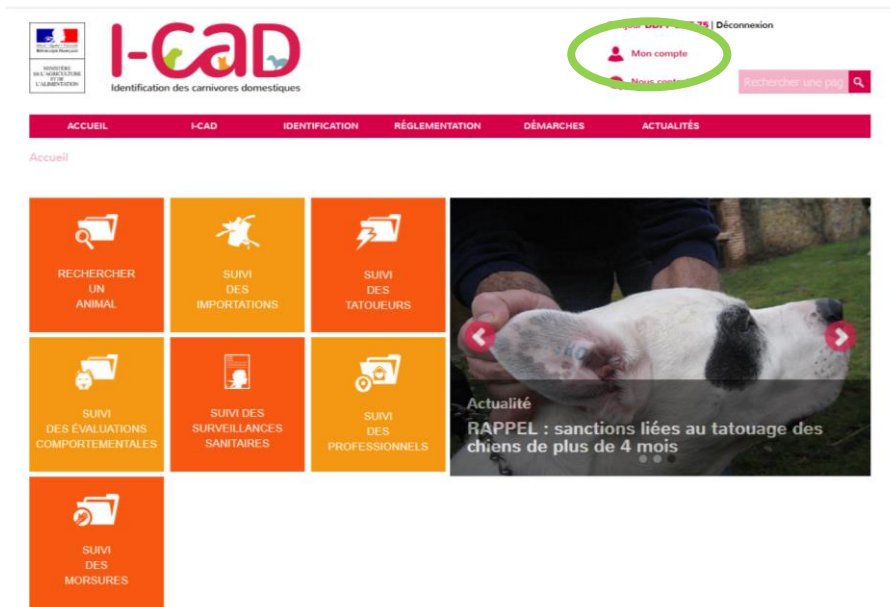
MINISTÈRE DE L'AGRICULTURE ET DE L'ALIMENTATION

I-CAD
Identification des carnivores domestiques

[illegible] | Déconnexion

Mon compte

Nous cont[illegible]

Rechercher une pag

ACCUEIL | I-CAD | IDENTIFICATION | RÉGLEMENTATION | DÉMARCHES | ACTUALITÉS

Accueil

RECHERCHER UN ANIMAL

SUIVI DES IMPORTATIONS

SUIVI DES TATOUEURS

SUIVI DES ÉVALUATIONS COMPORTEMENTALES

SUIVI DES SURVEILLANCES SANITAIRES

SUIVI DES PROFESSIONNELS

SUIVI DES MORSURES

Actualité
RAPPEL : sanctions liées au tatouage des chiens de plus de 4 mois